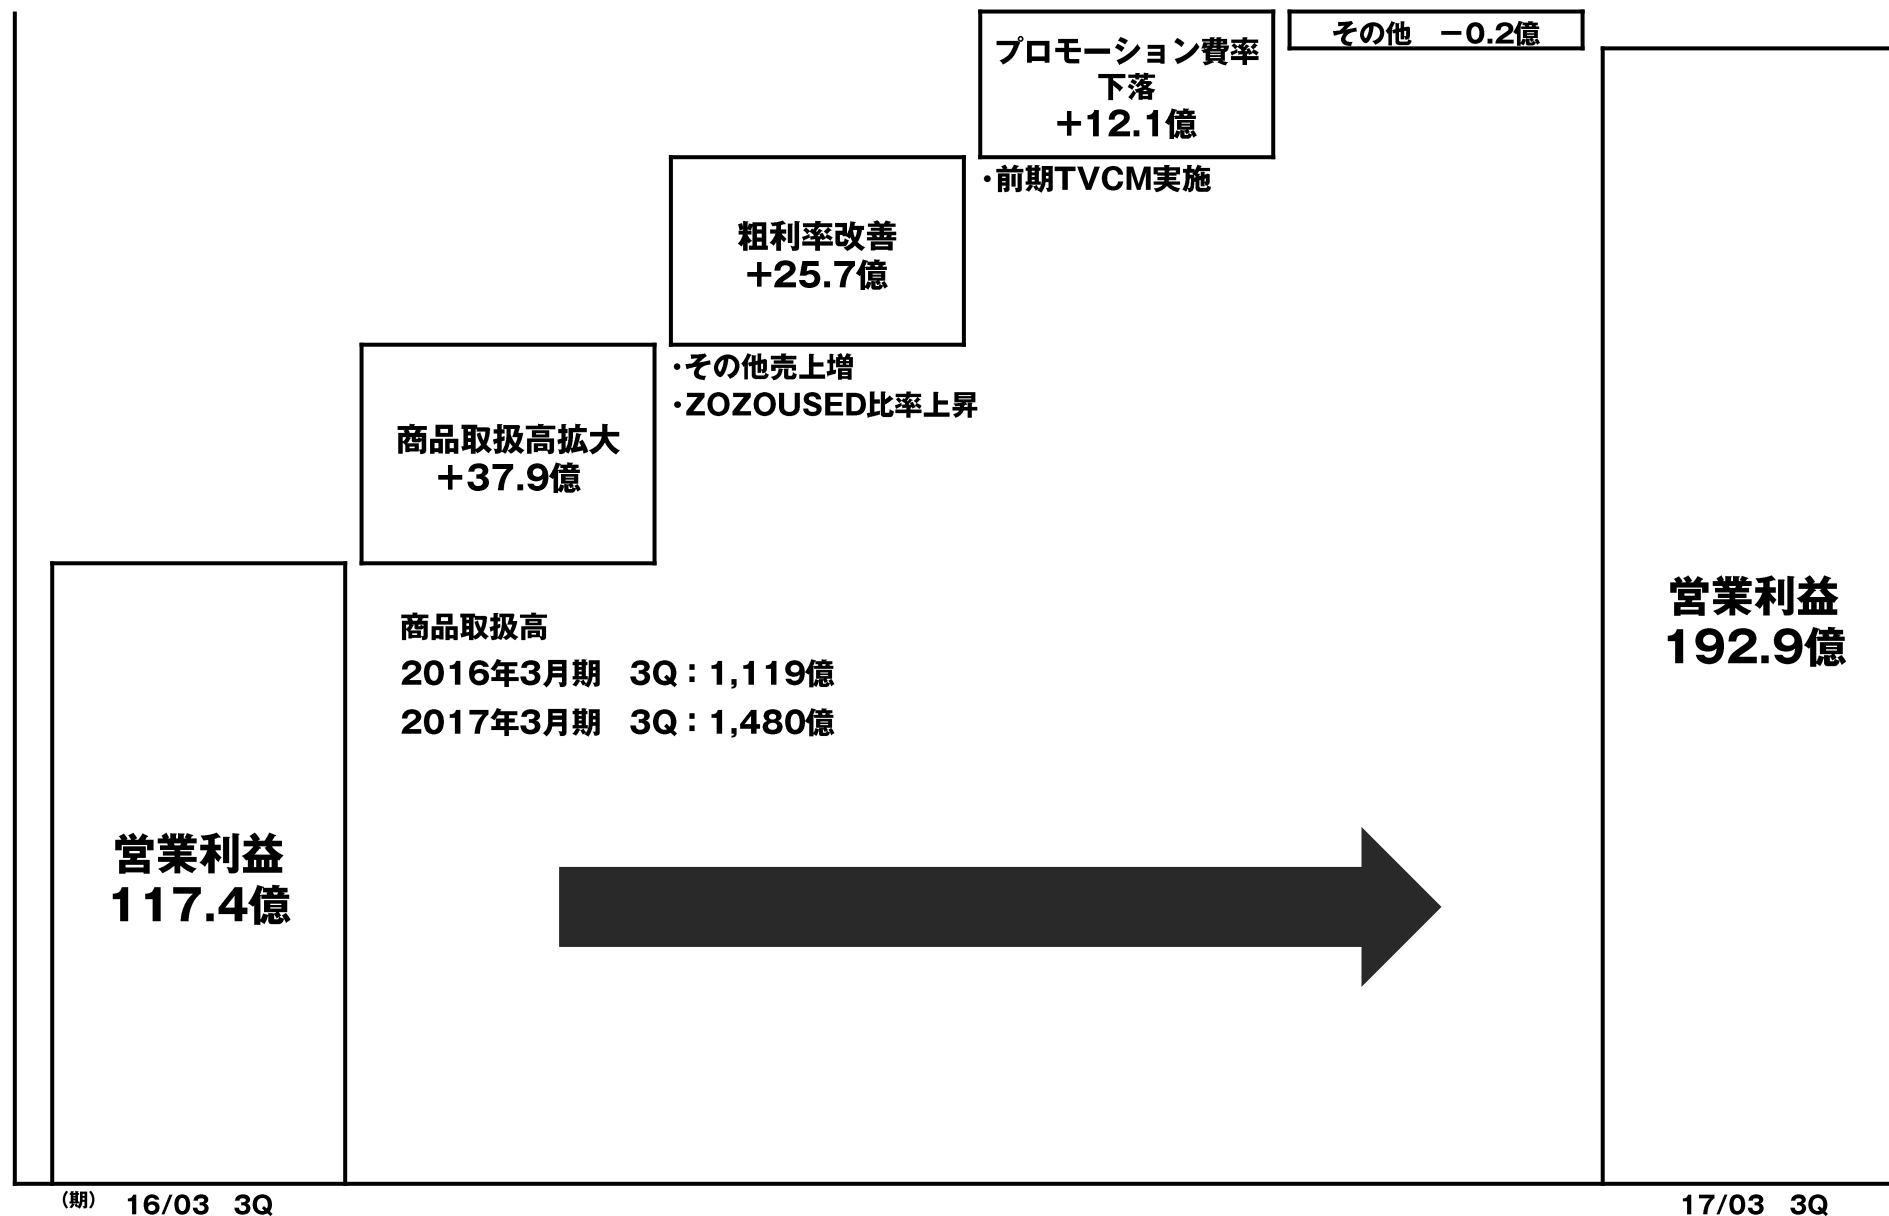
プロモーション費率下落
+12.1億

その他　−0.2億

・前期TVCM実施

粗利率改善
+25.7億

・その他売上増
・ZOZOUSED比率上昇

商品取扱高拡大
+37.9億

商品取扱高
2016年3月期　3Q：1,119億
2017年3月期　3Q：1,480億

営業利益
192.9億

営業利益
117.4億

(期)　16/03　3Q

17/03　3Q